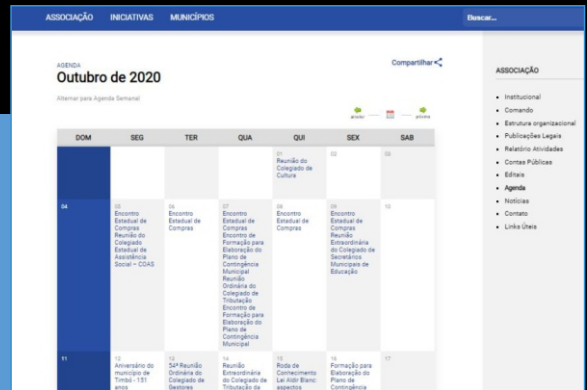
ASSOCIAÇÃO INICIATIVAS MUNICÍPIOS

Buscar...

AGENDA
Outubro de 2020

Compartilhar

Alternar para Agenda Semanal

anterior próximo

| DOM | SEG | TER | QUA | QUI | SEX | SAB |
|---|---|---|---|---|---|---|
| | | | | 01 Reunião do Colegiado de Cultura | 02 | 03 |
| 04 | 05 Encontro Estadual de Compras Reunião do Colegiado Estadual de Assistência Social - COAS | 06 Encontro Estadual de Compras | 07 Encontro Estadual de Compras Encontro de Formação para Elaboração do Plano de Contingência Municipal Reunião Ordinária do Colegiado de Tributação Encontro de Formação para Elaboração do Plano de Contingência Municipal | 08 Encontro Estadual de Compras | 09 Encontro Estadual de Compras Reunião Extraordinária do Colegiado de Secretários Municipais de Educação | 10 |
| 11 | 12 Aniversário do município de Timbó - 151 anos | 13 54ª Reunião Ordinária do Colegiado de Gestores | 14 Reunião Extraordinária do Colegiado de Tributação da | 15 Roda de Conhecimento Lei Aldir Blanc: aspectos | 16 Formação para Elaboração do Plano de Contingência | 17 |

ASSOCIAÇÃO

- Institucional
- Comando
- Estrutura organizacional
- Publicações Legais
- Relatório Atividades
- Contas Públicas
- Editais
- Agenda
- Notícias
- Contato
- Links Úteis